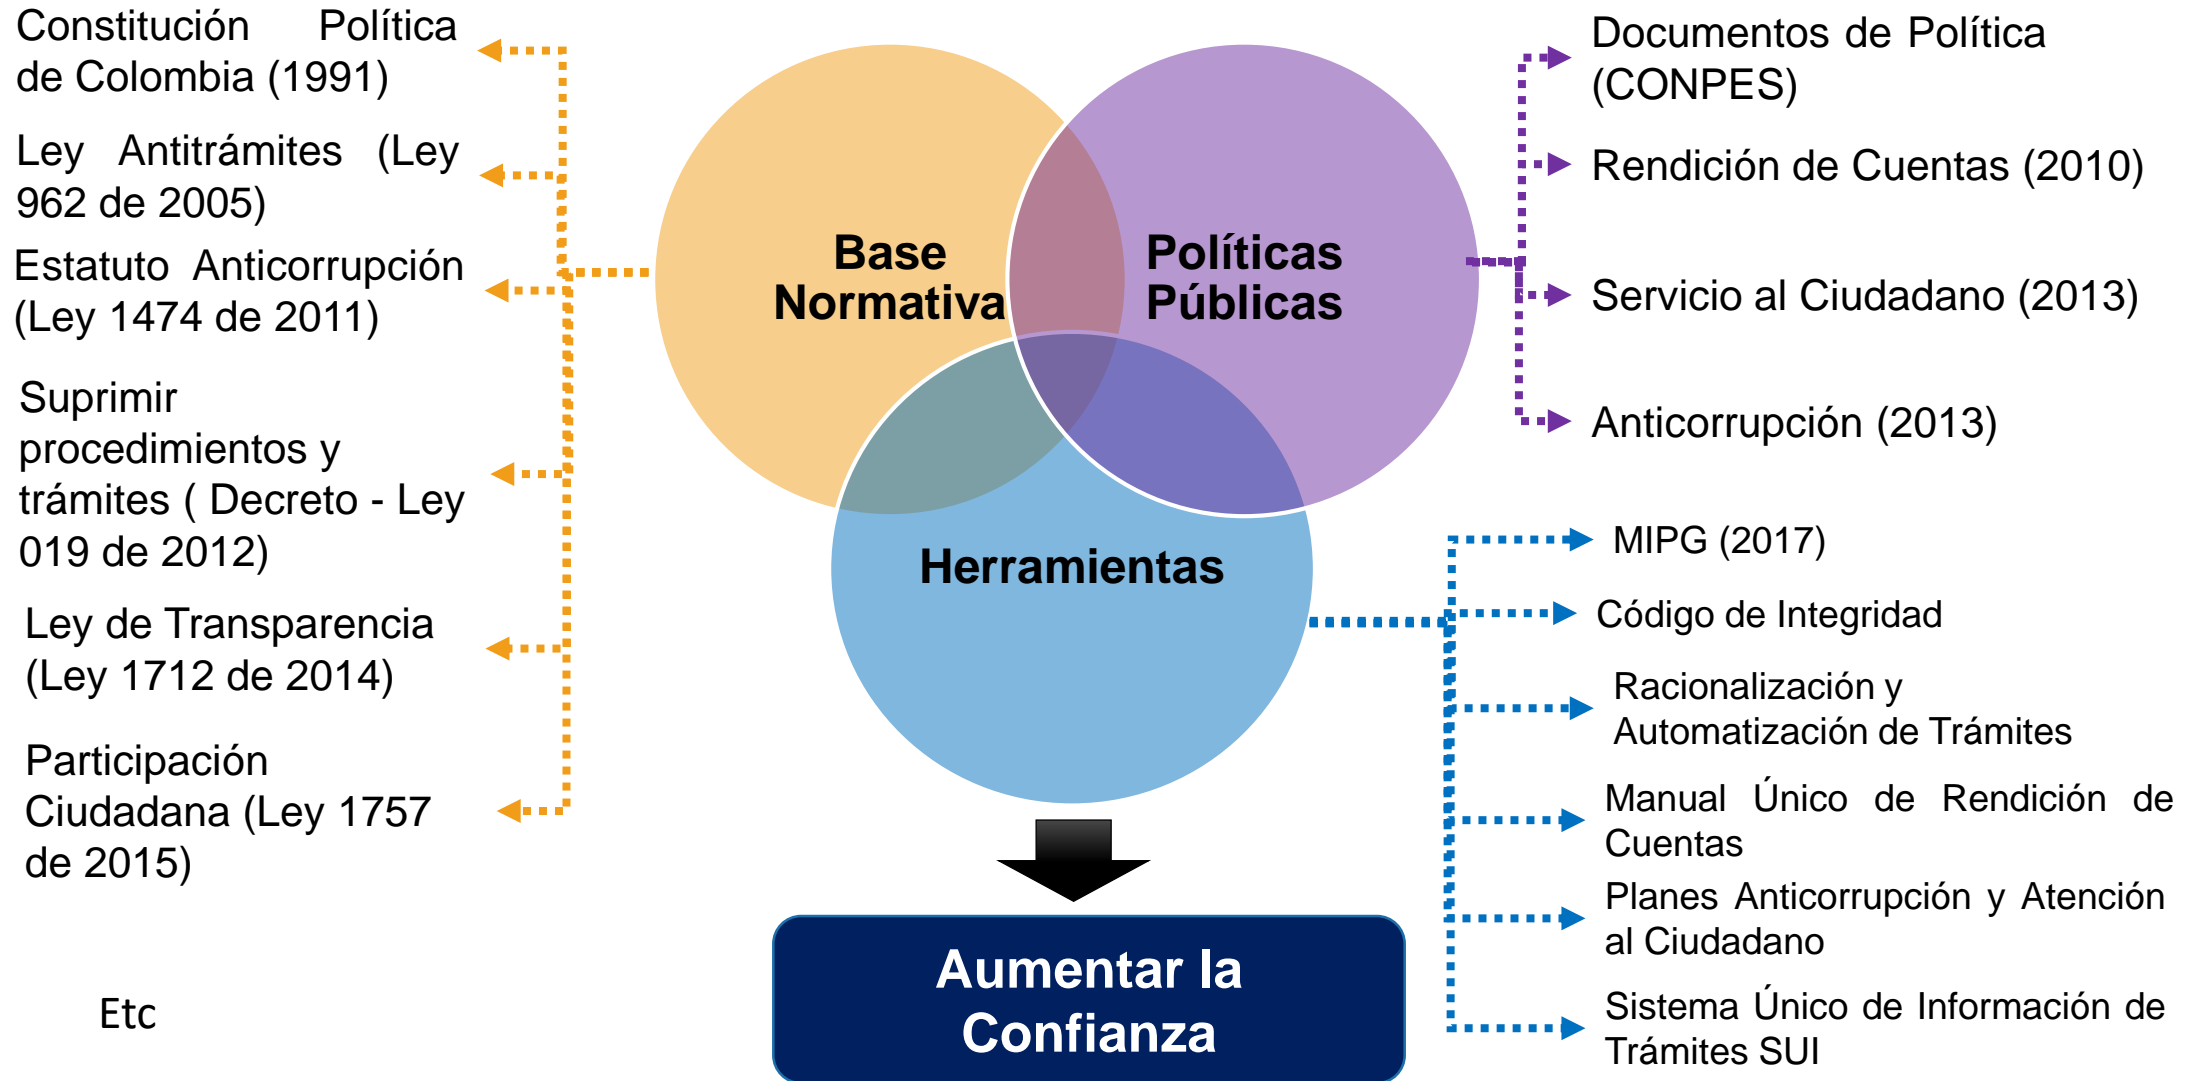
Constitución Política de Colombia (1991)

Ley Antitrámites (Ley 962 de 2005)

Estatuto Anticorrupción (Ley 1474 de 2011)

Suprimir procedimientos y trámites ( Decreto - Ley 019 de 2012)

Ley de Transparencia (Ley 1712 de 2014)

Participación Ciudadana (Ley 1757 de 2015)

Etc

Base Normativa

Políticas Públicas

Herramientas

Documentos de Política (CONPES)

Rendición de Cuentas (2010)

Servicio al Ciudadano (2013)

Anticorrupción (2013)

MIPG (2017)

Código de Integridad

Racionalización y Automatización de Trámites

Manual Único de Rendición de Cuentas

Planes Anticorrupción y Atención al Ciudadano

Sistema Único de Información de Trámites SUI

Aumentar la Confianza